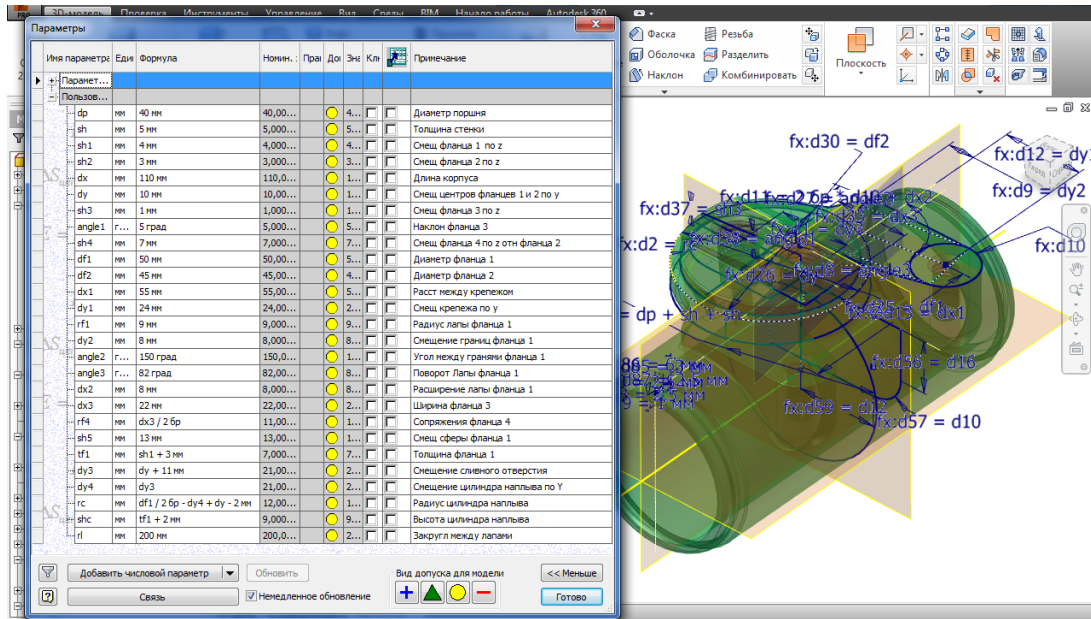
3D-модель Проверка Инструменты Управление Вид Среды BIM Начало работы Autodesk 360

Параметры

| Имя параметра | Еди | Формула | Номин. | Пра | Доп | Зна | Кл | | Примечание |
|---|---|---|---|---|---|---|---|---|---|
| Парамет... | | | | | | | | | |
| Пользов... | | | | | | | | | |
| dp | мм | 40 мм | 40,00... | | | 4... | | | Диаметр поршня |
| sh | мм | 5 мм | 5,000... | | | 5... | | | Толщина стенки |
| sh1 | мм | 4 мм | 4,000... | | | 4... | | | Смещ фланца 1 по z |
| sh2 | мм | 3 мм | 3,000... | | | 3... | | | Смещ фланца 2 по z |
| dx | мм | 110 мм | 110,0... | | | 1... | | | Длина корпуса |
| dy | мм | 10 мм | 10,00... | | | 1... | | | Смещ центров фланцев 1 и 2 по y |
| sh3 | мм | 1 мм | 1,000... | | | 1... | | | Смещ фланца 3 по z |
| angle1 | г... | 5 град | 5,000... | | | 5... | | | Наклон фланца 3 |
| sh4 | мм | 7 мм | 7,000... | | | 7... | | | Смещ фланца 4 по z отн фланца 2 |
| df1 | мм | 50 мм | 50,00... | | | 5... | | | Диаметр фланца 1 |
| df2 | мм | 45 мм | 45,00... | | | 4... | | | Диаметр фланца 2 |
| dx1 | мм | 55 мм | 55,00... | | | 5... | | | Расст между крепежом |
| dy1 | мм | 24 мм | 24,00... | | | 2... | | | Смещ крепежа по y |
| rf1 | мм | 9 мм | 9,000... | | | 9... | | | Радиус лапы фланца 1 |
| dy2 | мм | 8 мм | 8,000... | | | 8... | | | Смещение границ фланца 1 |
| angle2 | г... | 150 град | 150,0... | | | 1... | | | Угол между гранями фланца 1 |
| angle3 | г... | 82 град | 82,00... | | | 8... | | | Поворот Лапы фланца 1 |
| dx2 | мм | 8 мм | 8,000... | | | 8... | | | Расширение лапы фланца 1 |
| dx3 | мм | 22 мм | 22,00... | | | 2... | | | Ширина фланца 3 |
| rf4 | мм | dx3 / 2 бр | 11,00... | | | 1... | | | Сопряжения фланца 4 |
| sh5 | мм | 13 мм | 13,00... | | | 1... | | | Смещ сферы фланца 1 |
| tf1 | мм | sh1 + 3 мм | 7,000... | | | 7... | | | Толщина фланца 1 |
| dy3 | мм | dy + 11 мм | 21,00... | | | 2... | | | Смещение сливного отверстия |
| dy4 | мм | dy3 | 21,00... | | | 2... | | | Смещение цилиндра наплыва по Y |
| rc | мм | df1 / 2 бр - dy4 + dy - 2 мм | 12,00... | | | 1... | | | Радиус цилиндра наплыва |
| shc | мм | tf1 + 2 мм | 9,000... | | | 9... | | | Высота цилиндра наплыва |
| rl | мм | 200 мм | 200,0... | | | 2... | | | Закругл между лапами |

Добавить числовой параметр | Обновить | Вид допуска для модели | << Меньше
Связь | Немедленное обновление | Готово

Фаска Резьба Оболочка Разделить Наклон Комбинировать Плоскость

fx:d30 = df2
fx:d12 = dy
fx:d9 = dy2
fx:d37 = sh3
fx:d2 =
fx:d10
fx:d26 = fx:d8 = angle2
= dp + sh + sh
fx:d13 = dx1
fx:d56 = d16
fx:d59 = d12
fx:d57 = d10